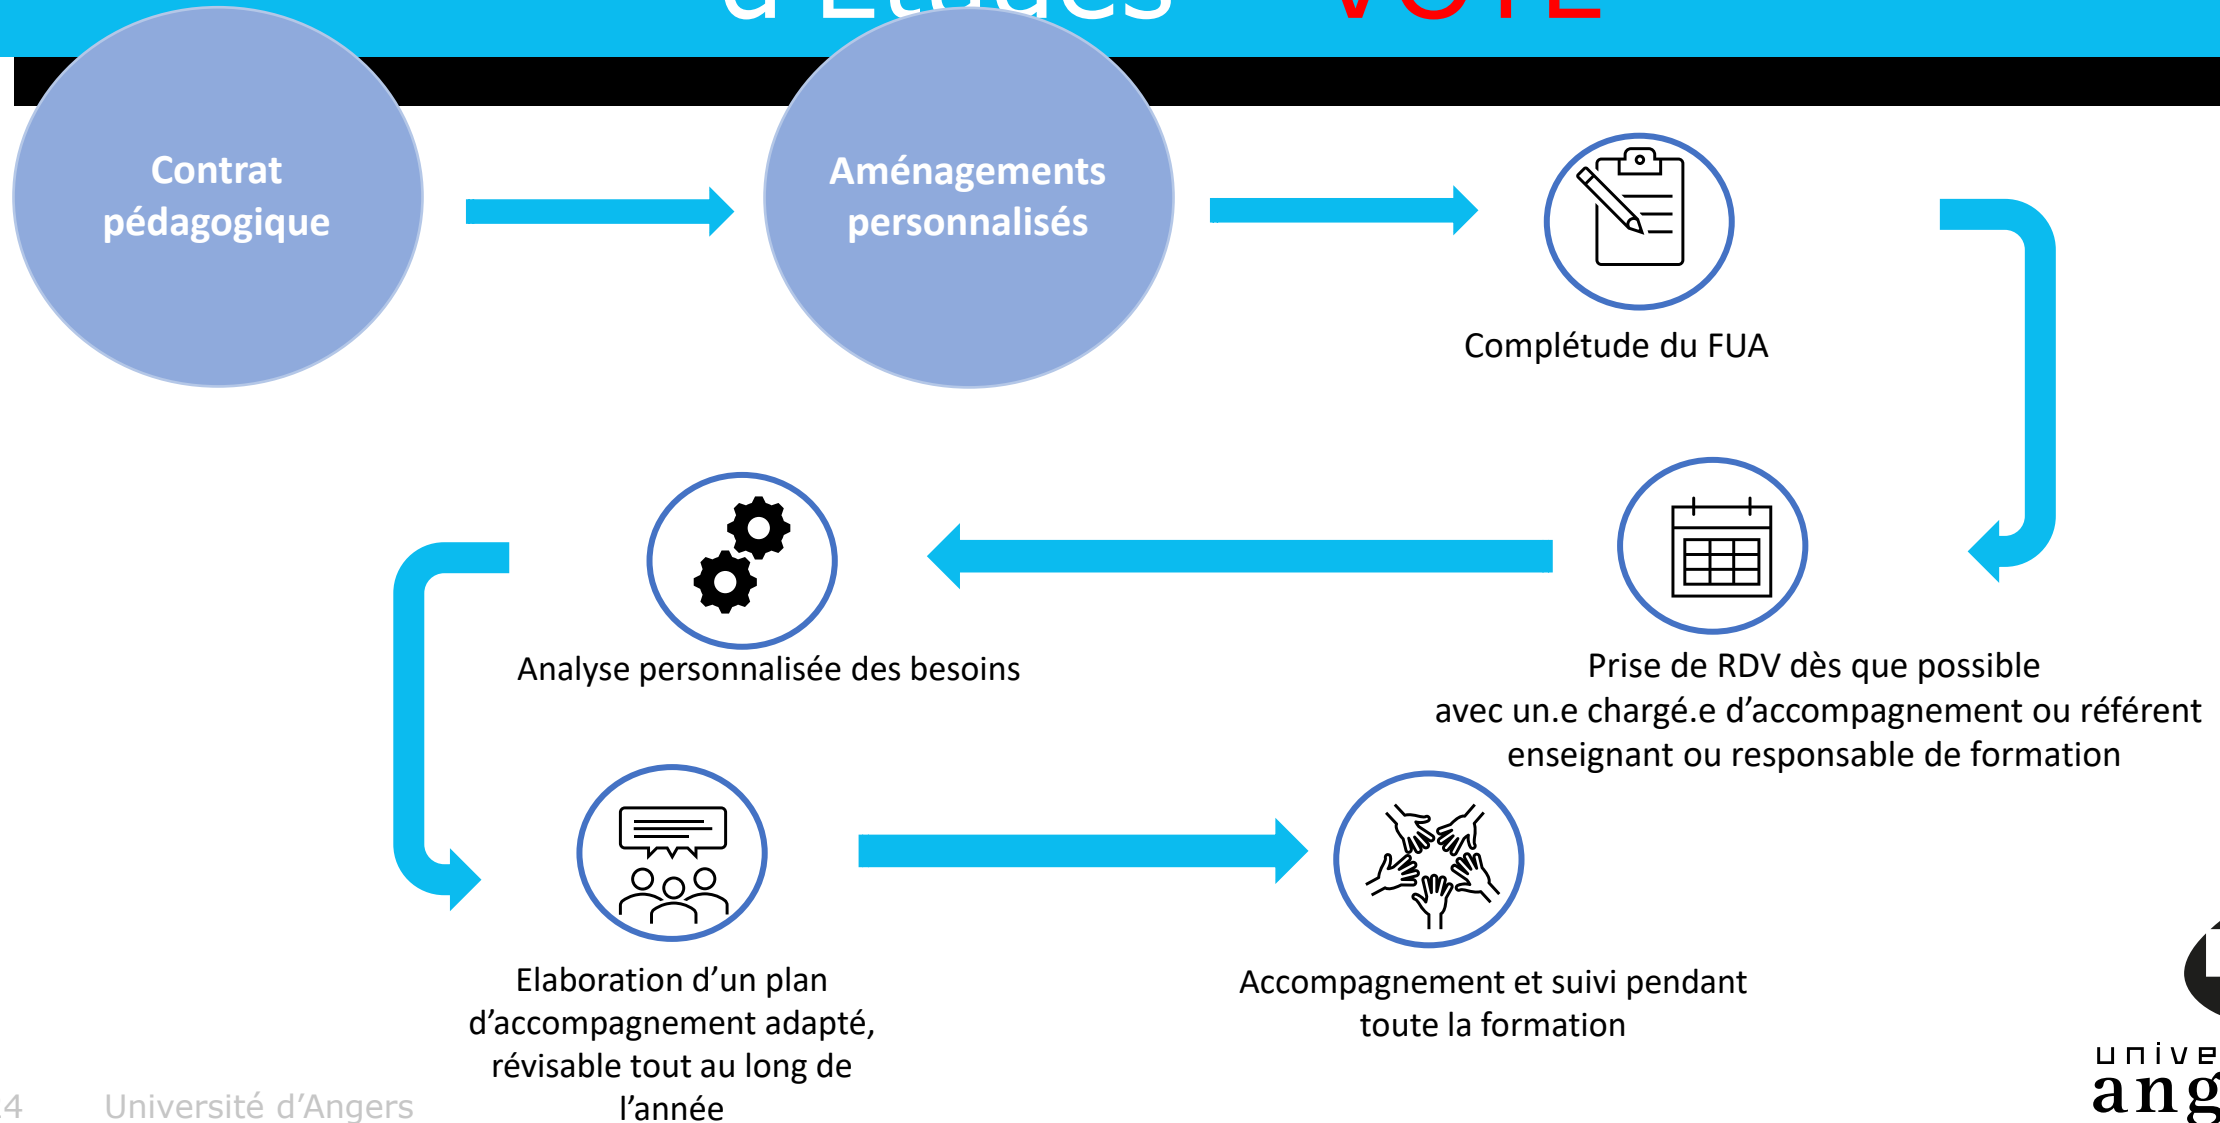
d'Etudes VOTE

Contrat pédagogique

Aménagements personnalisés

Complétude du FUA

Analyse personnalisée des besoins

Prise de RDV dès que possible avec un.e chargé.e d'accompagnement ou référent enseignant ou responsable de formation

Elaboration d'un plan d'accompagnement adapté, révisable tout au long de l'année

Accompagnement et suivi pendant toute la formation

4 Université d'Angers

unive ang